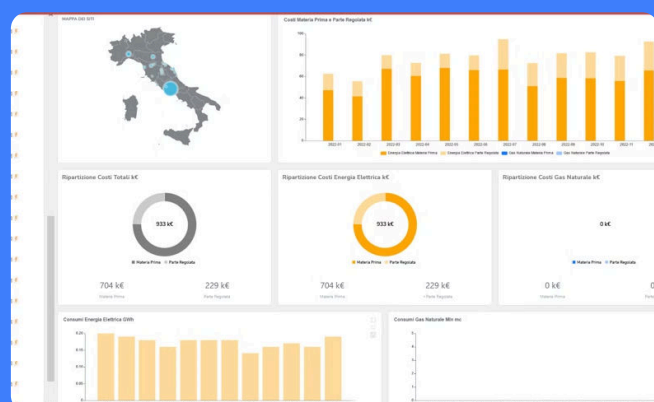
MAPPA DEI SITI

Costi Materia Prima e Parte Regolata k€

100
80
60
40
20
0

2022-01 2022-02 2022-03 2022-04 2022-05 2022-06 2022-07 2022-08 2022-09 2022-10 2022-11 2022-12

Energia Elettrica Materia Prima Energia Elettrica Parte Regolata Gas Naturale Materia Prima Gas Naturale Parte Regolata

Ripartizione Costi Totali k€

933 k€

Materia Prima Parte Regolata

704 k€
Materia Prima

229 k€
Parte Regolata

Ripartizione Costi Energia Elettrica k€

933 k€

Materia Prima Parte Regolata

704 k€
Materia Prima

229 k€
Parte Regolata

Ripartizione Costi Gas Naturale k€

0 k€

Materia Prima Parte Regolata

0 k€
Materia Prima

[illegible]

Consumi Energia Elettrica GWh

0.25
0.2
0.15
0.1
0.05

Consumi Gas Naturale Mln mc